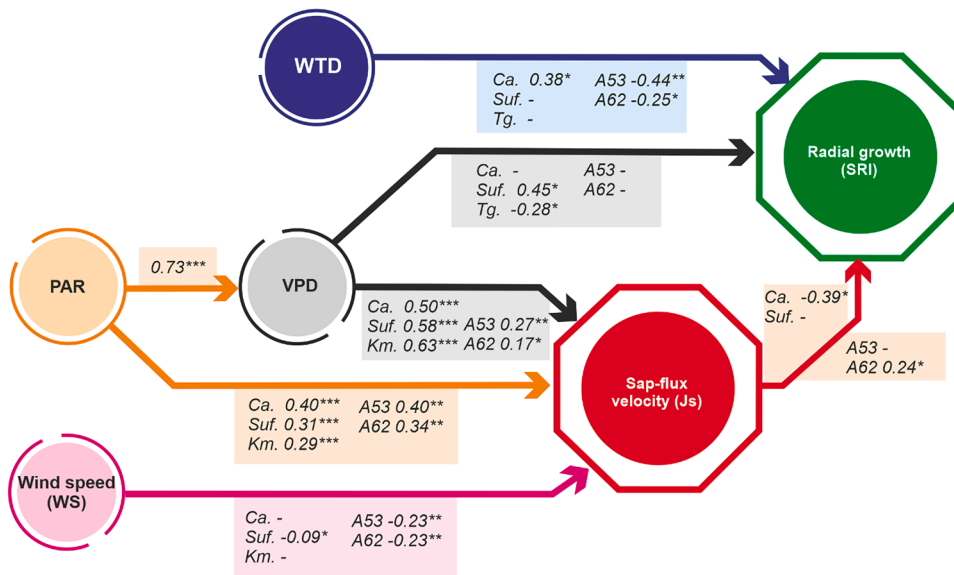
WTD

Ca. 0.38* A53 -0.44**
Suf. - A62 -0.25*
Tg. -

Radial growth (SRI)

Ca. - A53 -
Suf. 0.45* A62 -
Tg. -0.28*

PAR

0.73***

VPD

Ca. 0.50***
Suf. 0.58*** A53 0.27**
Km. 0.63*** A62 0.17*

Ca. -0.39*
Suf. -

A53 -
A62 0.24*

Sap-flux velocity (Js)

Ca. 0.40*** A53 0.40**
Suf. 0.31*** A62 0.34**
Km. 0.29***

Wind speed (WS)

Ca. - A53 -0.23**
Suf. -0.09* A62 -0.23**
Km. -